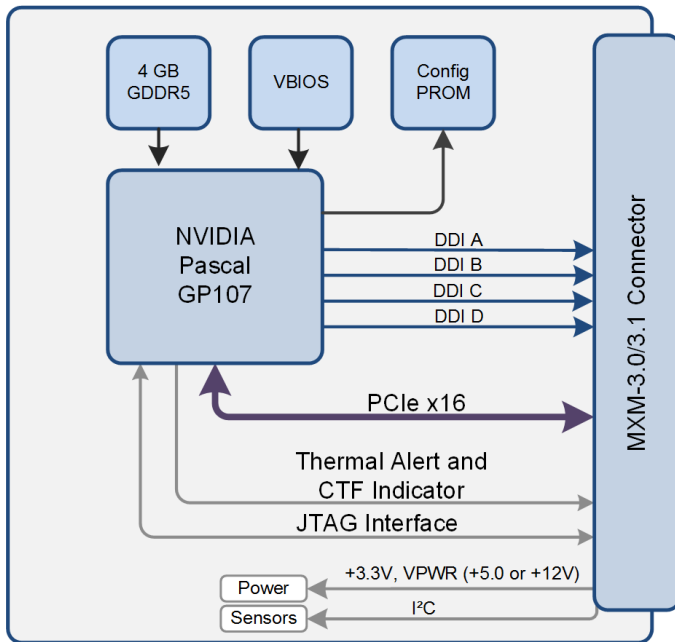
4 GB GDDR5

VBIOS

Config PROM

NVIDIA Pascal GP107

DDI A

DDI B

DDI C

DDI D

PCIe x16

Thermal Alert and CTF Indicator

JTAG Interface

+3.3V, VPWR (+5.0 or +12V)

Power

Sensors

I²C

MXM-3.0/3.1 Connector